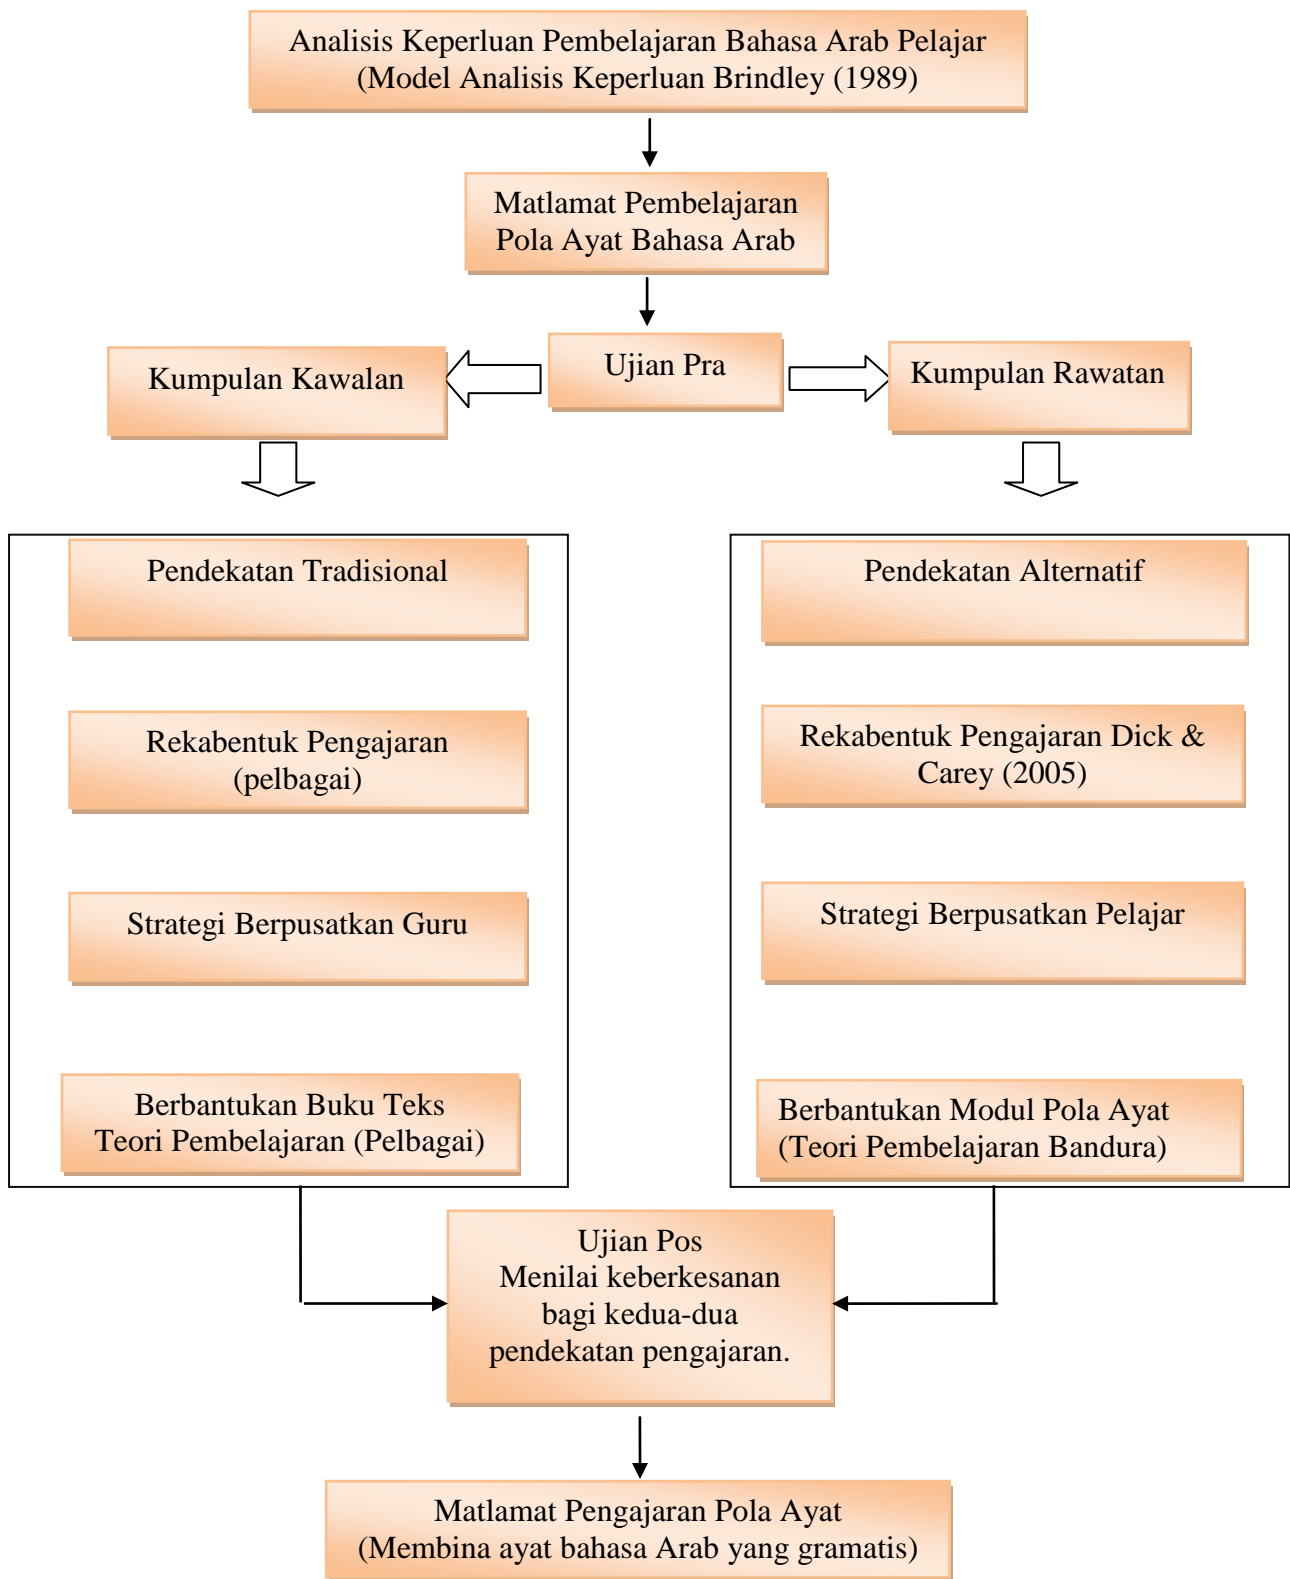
Analisis Keperluan Pembelajaran Bahasa Arab Pelajar
(Model Analisis Keperluan Brindley (1989)

Matlamat Pembelajaran
Pola Ayat Bahasa Arab

Ujian Pra

Kumpulan Kawalan

Kumpulan Rawatan

Pendekatan Tradisional

Rekabentuk Pengajaran
(pelbagai)

Strategi Berpusatkan Guru

Berbantukan Buku Teks
Teori Pembelajaran (Pelbagai)

Pendekatan Alternatif

Rekabentuk Pengajaran Dick &
Carey (2005)

Strategi Berpusatkan Pelajar

Berbantukan Modul Pola Ayat
(Teori Pembelajaran Bandura)

Ujian Pos
Menilai keberkesanan
bagi kedua-dua
pendekatan pengajaran.

Matlamat Pengajaran Pola Ayat
(Membina ayat bahasa Arab yang gramatis)